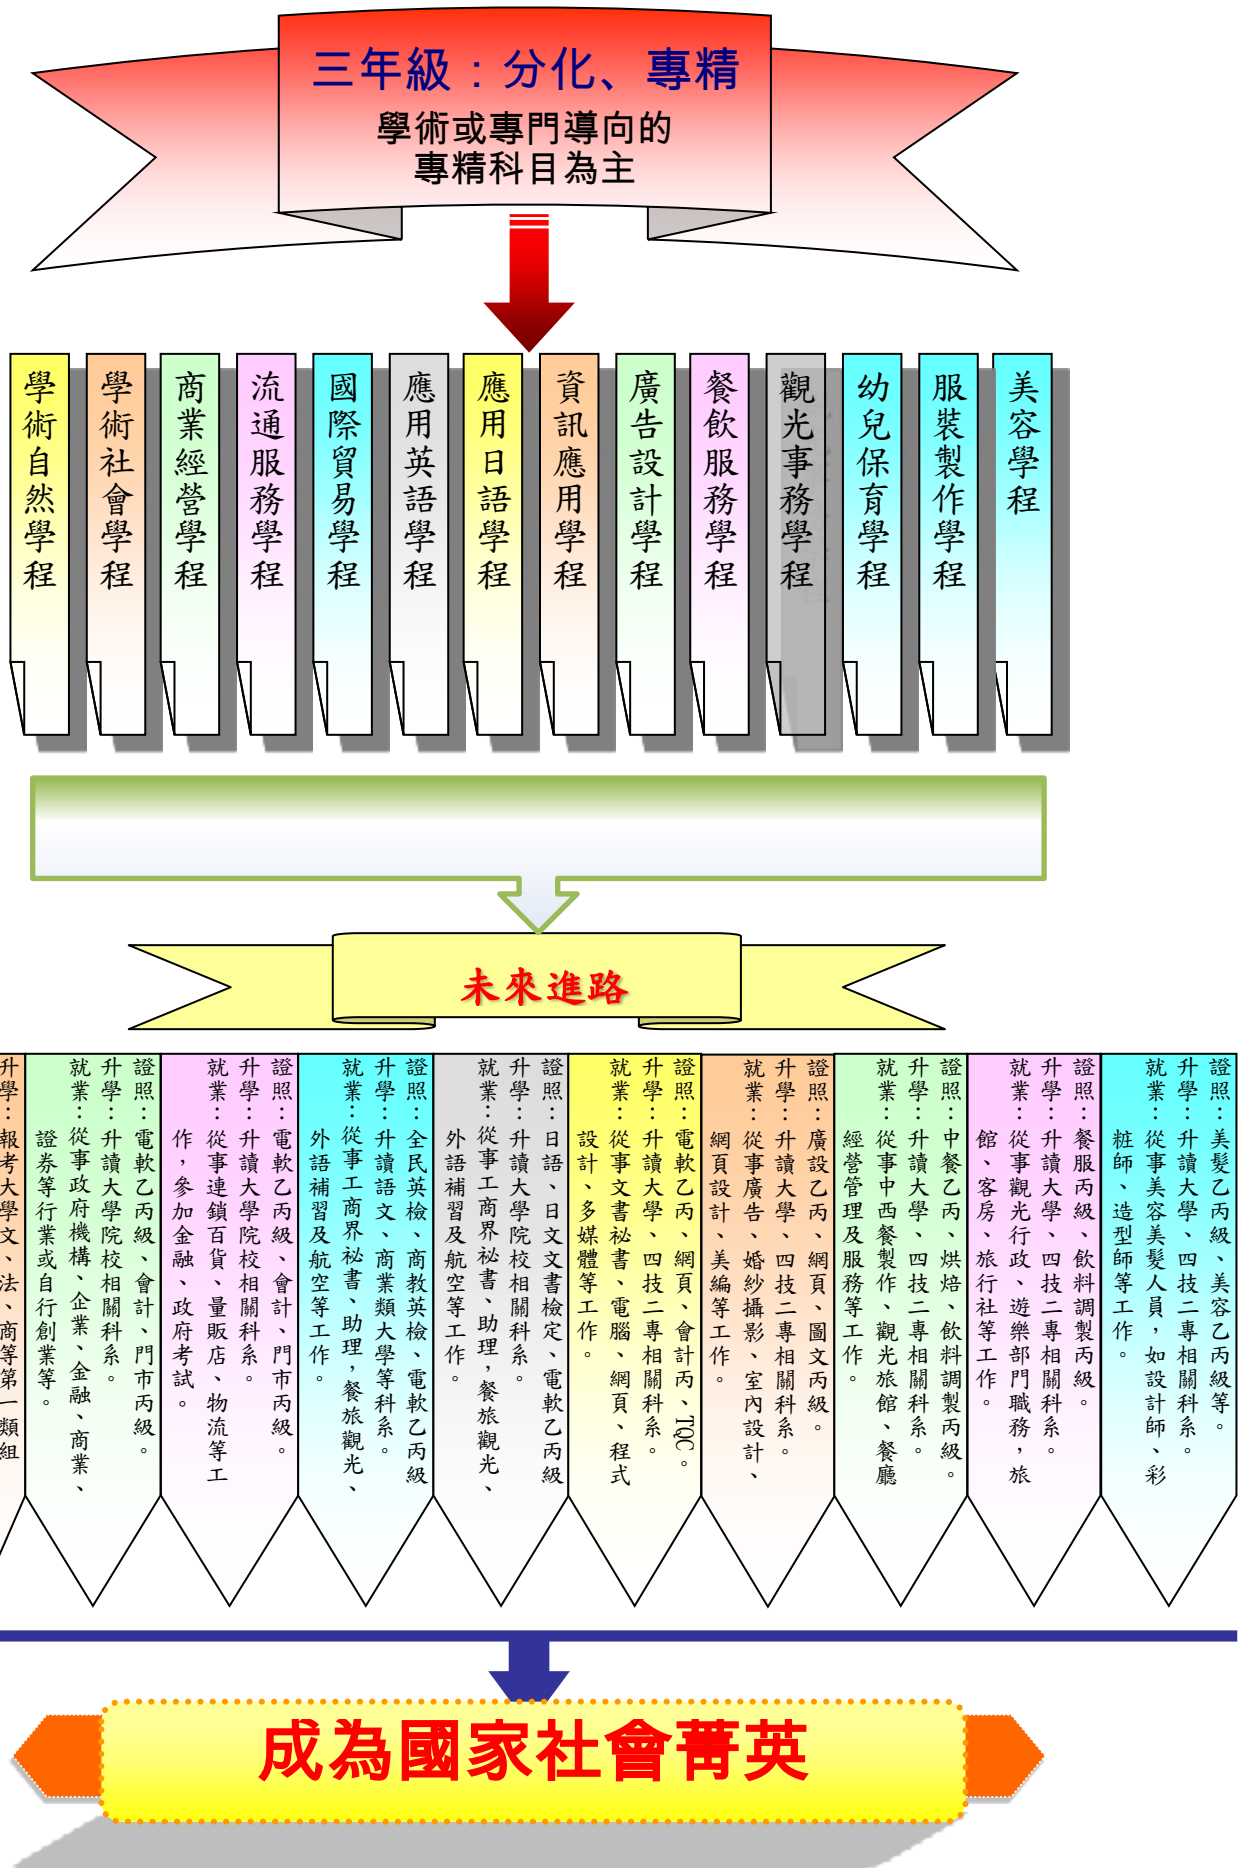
三年級：分化、專精

學術或專門導向的專精科目為主

學術自然學程

學術社會學程

商業經營學程

流通服務學程

國際貿易學程

應用英語學程

應用日語學程

資訊應用學程

廣告設計學程

餐飲服務學程

觀光事務學程

幼兒保育學程

服裝製作學程

美容學程

未來進路

升學：報考大學文、法、商等第一類組

證照：電軟乙丙級、會計、門市丙級。
升學：升讀大學院校相關科系。
就業：從事政府機構、企業、金融、商業、證券等行業或自行創業等。

證照：電軟乙丙級、會計、門市丙級。
升學：升讀大學院校相關科系。
就業：從事連鎖百貨、量販店、物流等工作，參加金融、政府考試。

證照：全民英檢、商教英檢、電軟乙丙級
升學：升讀語文、商業類大學等科系。
就業：從事工商界秘書、助理，餐旅觀光、外語補習及航空等工作。

證照：日語、日文書檢定、電軟乙丙級
升學：升讀大學院校相關科系。
就業：從事工商界秘書、助理，餐旅觀光、外語補習及航空等工作。

證照：電軟乙丙、網頁、會計丙、TQC。
升學：升讀大學、四技二專相關科系。
就業：從事文書秘書、電腦、網頁、程式設計、多媒體等工作。

證照：廣設乙丙、網頁、圖文丙級。
升學：升讀大學、四技二專相關科系。
就業：從事廣告、婚紗攝影、室內設計、網頁設計、美編等工作。

證照：中餐乙丙、烘焙、飲料調製丙級。
升學：升讀大學、四技二專相關科系。
就業：從事中西餐製作、觀光旅館、餐廳經營管理及服務等工作。

證照：餐服丙級、飲料調製丙級。
升學：升讀大學、四技二專相關科系。
就業：從事觀光行政、遊樂部門職務，旅館、客房、旅行社等工作。

證照：美髮乙丙級、美容乙丙級等。
升學：升讀大學、四技二專相關科系。
就業：從事美容美髮人員，如設計師、彩粧師、造型師等工作。

成為國家社會菁英